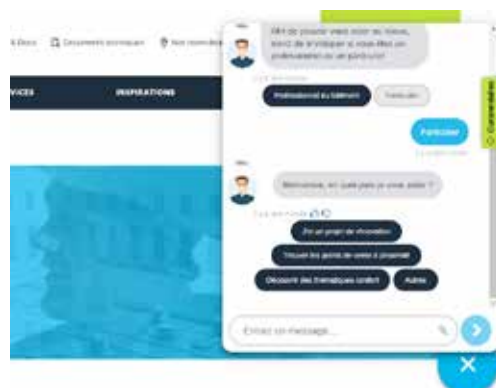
& Docs   Documents techniques   Nos conseillers

VICES   INSPIRATIONS

Ravi de pouvoir vous aider au mieux, merci de m'indiquer si vous êtes un professionnel ou un particulier?

Il y a une minute

Professionnel du bâtiment   Particulier

Particulier

Il y a une minute

Bienvenue, en quoi puis-je vous aider ?

Il y a une minute

J'ai un projet de rénovation

Trouver les points de vente à proximité

Découvrir des thématiques conseil   Autre

Entrez un message...

Commentaires